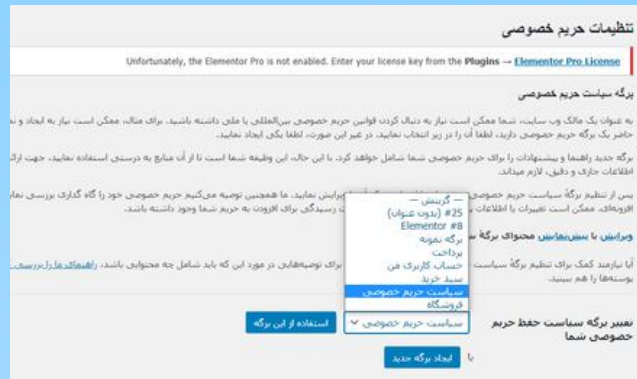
تنظیمات حریم خصوصی

Unfortunately, the Elementor Pro is not enabled. Enter your license key from the Plugins → Elementor Pro License

برگه سیاست حریم خصوصی

به عنوان یک مالک وب سایت، شما ممکن است نیاز به دنبال کردن قوانین حریم خصوصی بین‌المللی یا ملی داشته باشید. برای مثال، ممکن است نیاز به ایجاد و نم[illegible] حاضر یک برگه حریم خصوصی دارید، لطفا آن را در زیر انتخاب نمایید. در غیر این صورت، لطفا یکی ایجاد نمایید.

برگه جدید راهنما و پیشنهادات را برای حریم خصوصی شما شامل خواهد کرد. با این حال، این وظیفه شما است تا از آن منابع به درستی استفاده نمایید، جهت ارائ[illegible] اطلاعات جاری و دقیق، لازم میدانند.

پس از تنظیم برگهٔ سیاست حریم خصوصی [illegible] ویرایش نمایید. ما همچنین توصیه می‌کنیم حریم خصوصی خود را گاه گذاری بررسی نمای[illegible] افزونه‌ای، ممکن است تغییرات یا اطلاعات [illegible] رسیدگی برای افزودن به حریم شما وجود داشته باشد.

ویرایش یا پیش‌نمایش محتوای برگهٔ س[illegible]

آیا نیازمند کمک برای تنظیم برگهٔ سیاست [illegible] برای توصیه‌هایی در مورد این که باید شامل چه محتوایی باشد، راهنمای ما را بررسی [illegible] پوسته‌ها را هم ببینید.

— گزینش —
#25 (بدون عنوان)
Elementor #8
برگه نمونه
پرداخت
حساب کاربری من
سبد خرید
سیاست حریم خصوصی
فروشگاه

تغییر برگه سیاست حفظ حریم خصوصی شما

سیاست حریم خصوصی

استفاده از این برگه

یا

ایجاد برگه جدید